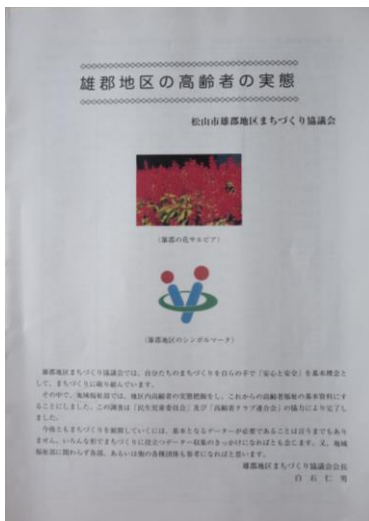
雄郡地区の高齢者の実態

松山市雄郡地区まちづくり協議会

（雄郡の花サルビア）

（雄郡地区のシンボルマーク）

雄郡地区まちづくり協議会では、自分たちのまちづくりを自らの手で「安心と安全」を基本理念として、まちづくりに取り組んでいます。

その中で、地域福祉部では、地区内高齢者の実態把握をし、これからの高齢者福祉の基本資料にすることにしました。この調査は「民生児童委員会」及び「高齢者クラブ連合会」の協力により完了しました。

今後ともまちづくりを展開していくには、基本となるデーターが必要であることは言うまでもありません。いろんな形でまちづくりに役立つデーター収集のきっかけになればとも念じます。又、地域福祉部に限らず各部、あるいは他の各種団体も参考になればと思います。

雄郡地区まちづくり協議会会長
白石仁男